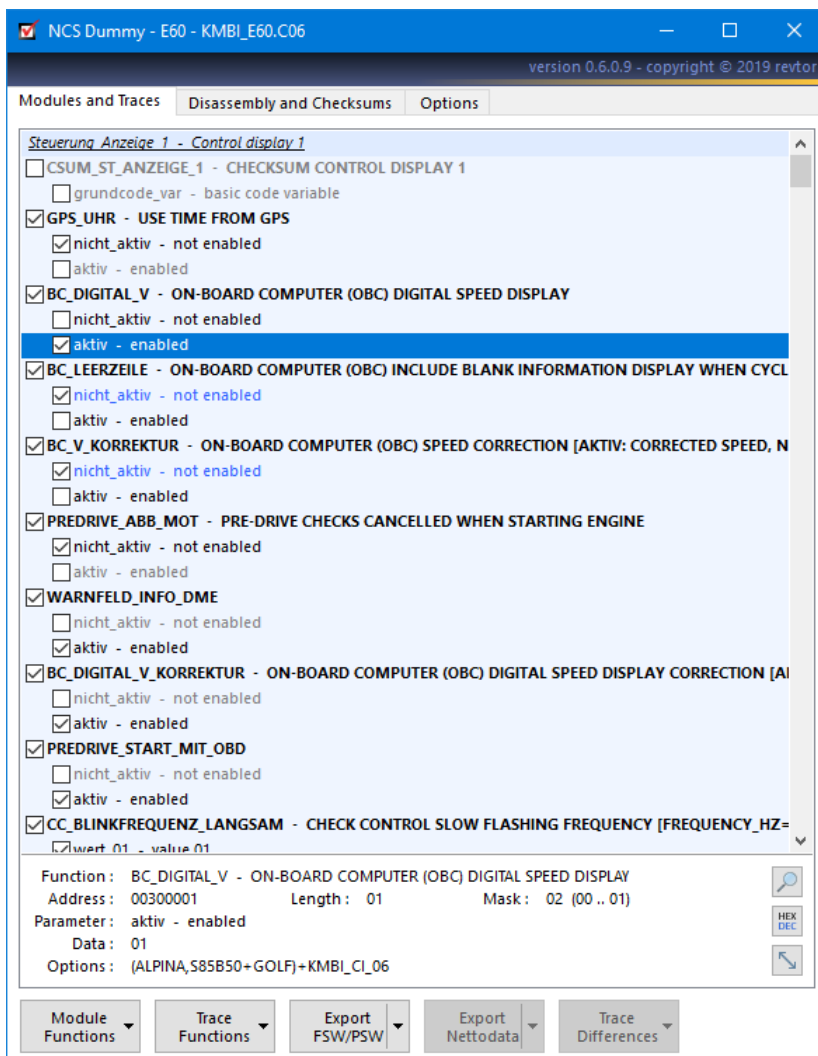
NCS Dummy - E60 - KMBI_E60.C06

version 0.6.0.9 - copyright © 2019 revtor

Modules and Traces | Disassembly and Checksums | Options

Steuerung Anzeige 1 - Control display 1
CSUM_ST_ANZEIGE_1 - CHECKSUM CONTROL DISPLAY 1
grundcode_var - basic code variable
GPS_UHR - USE TIME FROM GPS
nicht_aktiv - not enabled
aktiv - enabled
BC_DIGITAL_V - ON-BOARD COMPUTER (OBC) DIGITAL SPEED DISPLAY
nicht_aktiv - not enabled
aktiv - enabled
BC_LEERZEILE - ON-BOARD COMPUTER (OBC) INCLUDE BLANK INFORMATION DISPLAY WHEN CYCL
nicht_aktiv - not enabled
aktiv - enabled
BC_V_KORREKTUR - ON-BOARD COMPUTER (OBC) SPEED CORRECTION [AKTIV: CORRECTED SPEED, N
nicht_aktiv - not enabled
aktiv - enabled
PREDRIVE_ABB_MOT - PRE-DRIVE CHECKS CANCELLED WHEN STARTING ENGINE
nicht_aktiv - not enabled
aktiv - enabled
WARNFELD_INFO_DME
nicht_aktiv - not enabled
aktiv - enabled
BC_DIGITAL_V_KORREKTUR - ON-BOARD COMPUTER (OBC) DIGITAL SPEED DISPLAY CORRECTION [A
nicht_aktiv - not enabled
aktiv - enabled
PREDRIVE_START_MIT_OBD
nicht_aktiv - not enabled
aktiv - enabled
CC_BLINKFREQUENZ_LANGSAM - CHECK CONTROL SLOW FLASHING FREQUENCY [FREQUENCY_HZ=
wert_01 - value 01

Function : BC_DIGITAL_V - ON-BOARD COMPUTER (OBC) DIGITAL SPEED DISPLAY
Address : 00300001 Length : 01 Mask : 02 (00 .. 01)
Parameter : aktiv - enabled
Data : 01
Options : (ALPINA,S85B50+GOLF)+KMBI_CI_06

HEX DEC

Module Functions | Trace Functions | Export FSW/PSW | Export Nettodata | Trace Differences